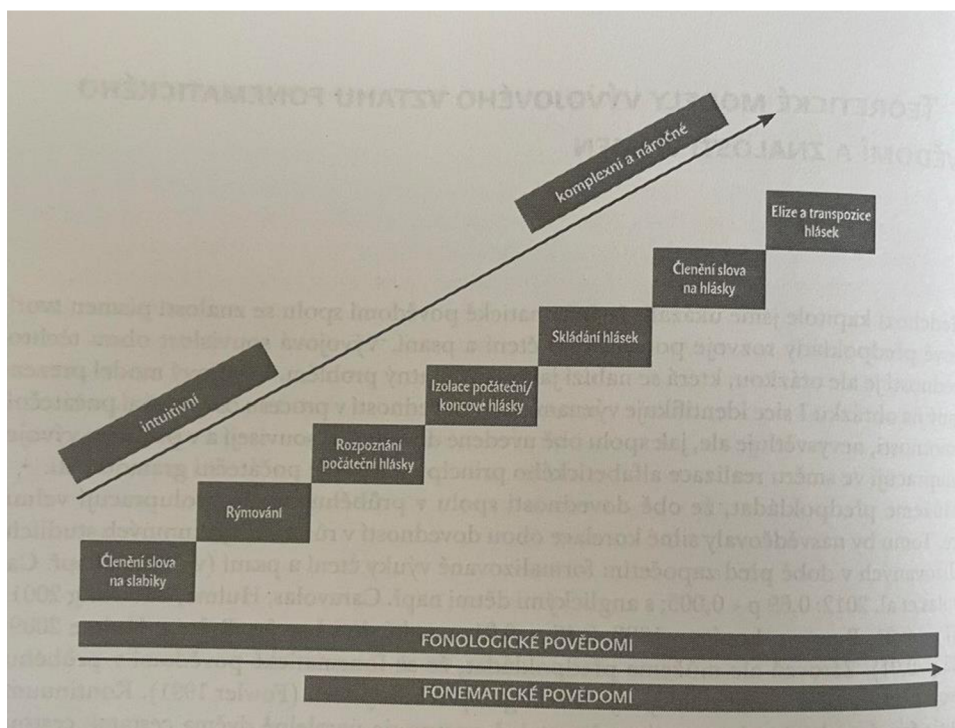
intuitivní

komplexní a náročné

Elize a transpozice hlásek

Členění slova na hlásky

Skládání hlásek

Izolace počáteční/ koncové hlásky

Rozpoznání počáteční hlásky

Rýmování

Členění slova na slabiky

FONOLOGICKÉ POVĚDOMÍ

FONEMATICKÉ POVĚDOMÍ